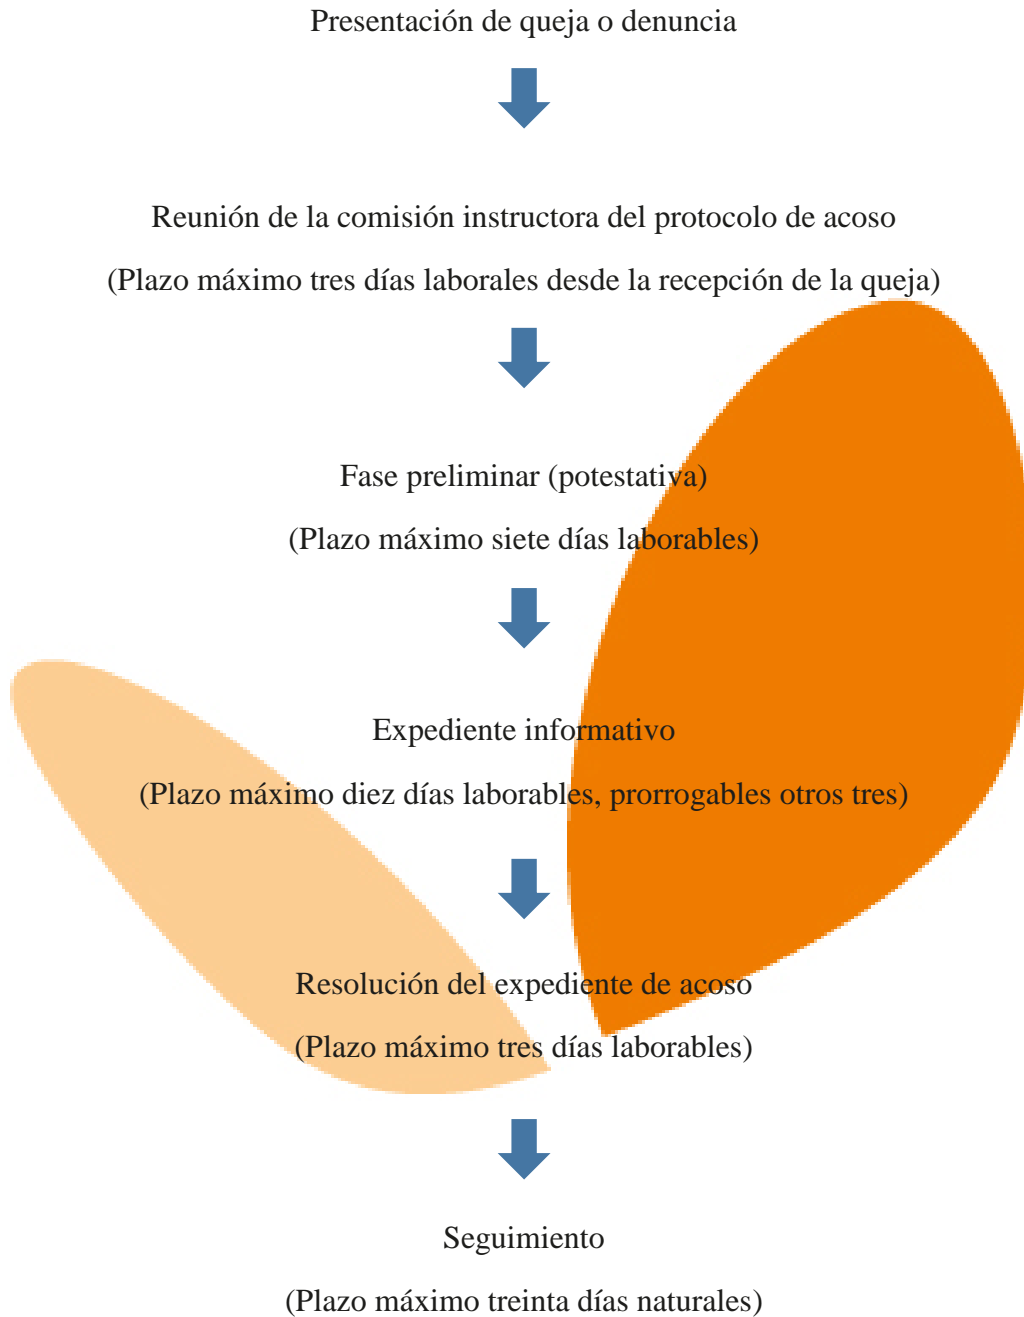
Presentación de queja o denuncia

Reunión de la comisión instructora del protocolo de acoso

(Plazo máximo tres días laborales desde la recepción de la queja)

Fase preliminar (potestativa)

(Plazo máximo siete días laborables)

Expediente informativo

(Plazo máximo diez días laborables, prorrogables otros tres)

Resolución del expediente de acoso

(Plazo máximo tres días laborables)

Seguimiento

(Plazo máximo treinta días naturales)